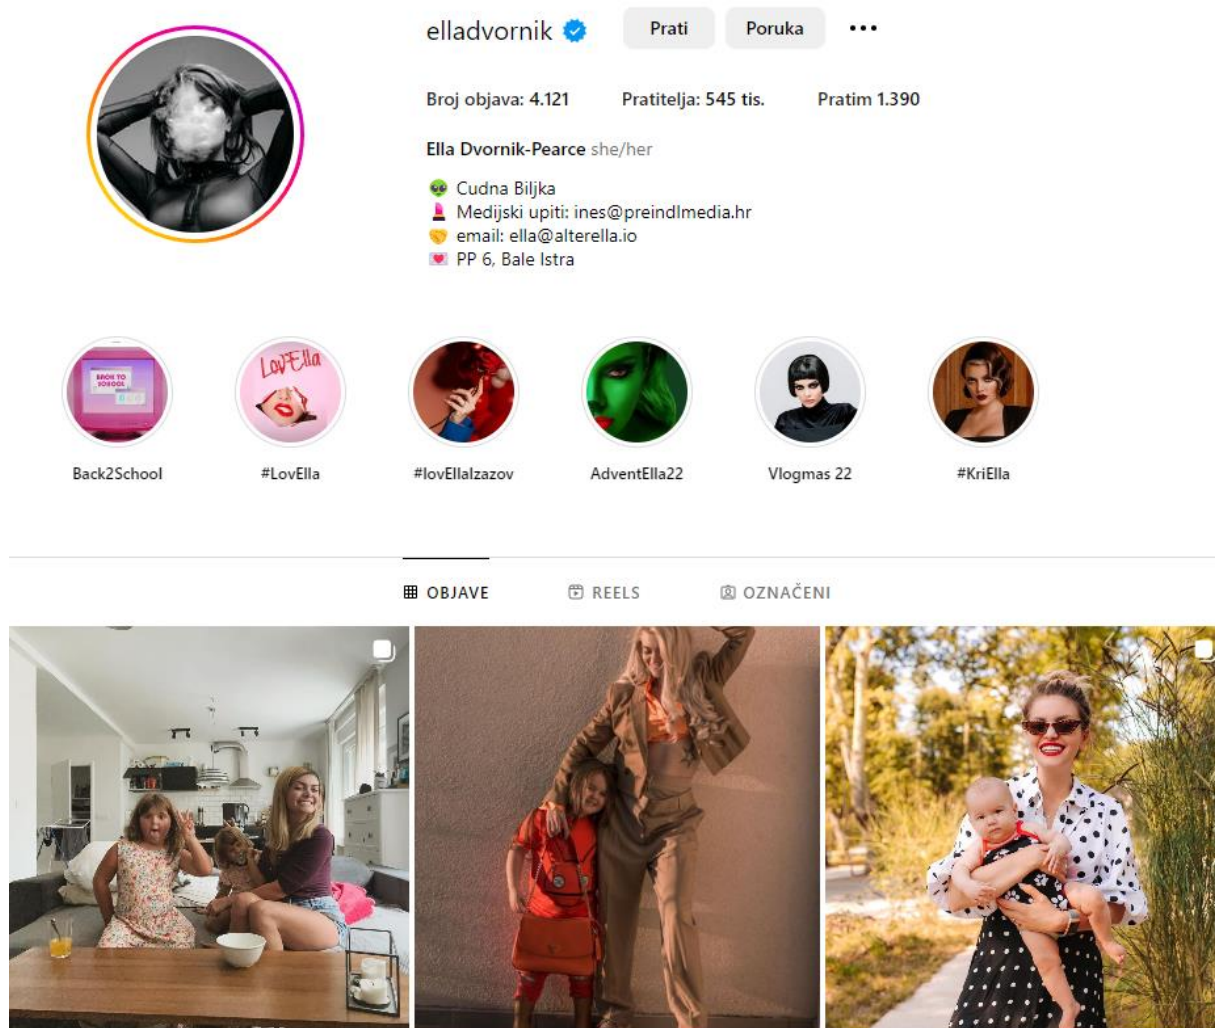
elladvornik Prati Poruka •••

Broj objava: 4.121 Pratitelja: 545 tis. Pratim 1.390

Ella Dvornik-Pearce she/her

👽 Cudna Biljka
💄 Medijski upiti: ines@preindlmedia.hr
🤝 email: ella@alterella.io
💌 PP 6, Bale Istra

Back2School
#LovElla
#lovEllaIzazov
AdventElla22
Vlogmas 22
#KriElla

LovElla

OBJAVE REELS OZNAČENI